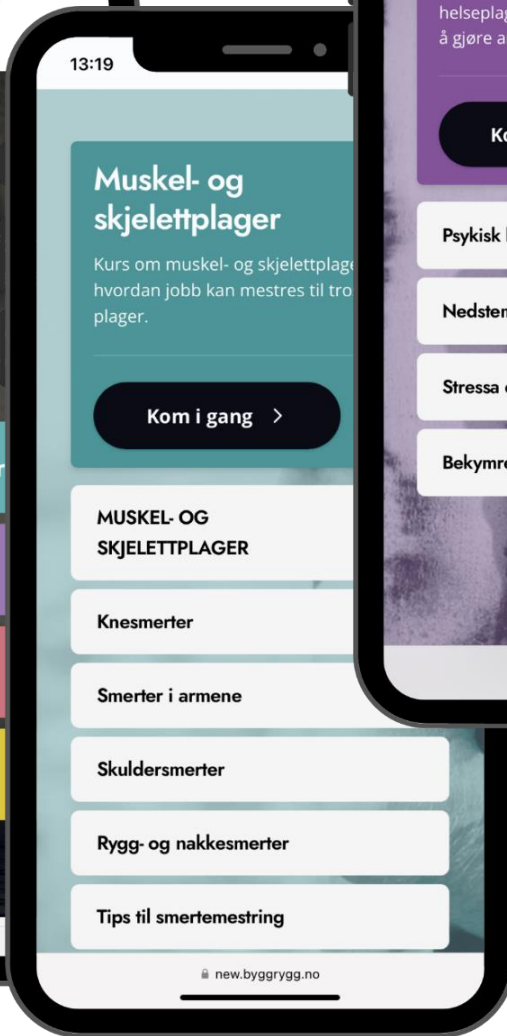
helseplag
å gjøre a

Ko

Psykisk

Nedster

Stressa

Bekymre

13:19

Muskel- og skjelettplager

Kurs om muskel- og skjelettplage hvordan jobb kan mestres til tro plager.

Kom i gang >

MUSKEL- OG SKJELETTPLAGER

Knesmerter

Smerter i armene

Skuldersmerter

Rygg- og nakkesmerter

Tips til smertemestring

new.byggrygg.no